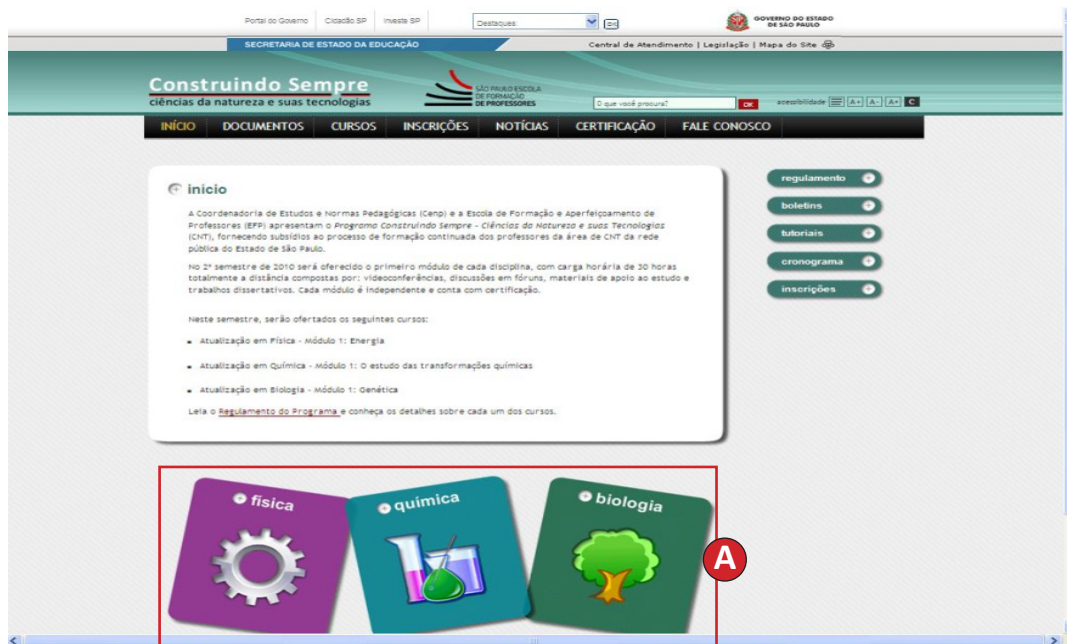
Portal do Governo | Cidadão.SP | Investe SP | Destaques | GOVERNO DO ESTADO DE SÃO PAULO

SECRETARIA DE ESTADO DA EDUCAÇÃO

Central de Atendimento | Legislação | Mapa do Site

Construindo Sempre
ciências da natureza e suas tecnologias

SÃO PAULO ESCOLA DE FORMAÇÃO DE PROFESSORES

O que você procura? OK acessibilidade A+ A- A+ C

INÍCIO DOCUMENTOS CURSOS INSCRIÇÕES NOTÍCIAS CERTIFICAÇÃO FALE CONOSCO

início

A Coordenadoria de Estudos e Normas Pedagógicas (Cenp) e a Escola de Formação e Aperfeiçoamento de Professores (EFP) apresentam o *Programa Construindo Sempre - Ciências da Natureza e suas Tecnologias* (CNT), fornecendo subsídios ao processo de formação continuada dos professores da área de CNT da rede pública do Estado de São Paulo.

No 2º semestre de 2010 será oferecido o primeiro módulo de cada disciplina, com carga horária de 30 horas totalmente a distância compostas por: videoconferências, discussões em fóruns, materiais de apoio ao estudo e trabalhos dissertativos. Cada módulo é independente e conta com certificação.

Neste semestre, serão ofertados os seguintes cursos:

- Atualização em Física - Módulo 1: Energia
- Atualização em Química - Módulo 1: O estudo das transformações químicas
- Atualização em Biologia - Módulo 1: Genética

Leia o Regulamento do Programa e conheça os detalhes sobre cada um dos cursos.

regulamento
boletins
tutoriais
cronograma
inscrições

física
química
biologia

A